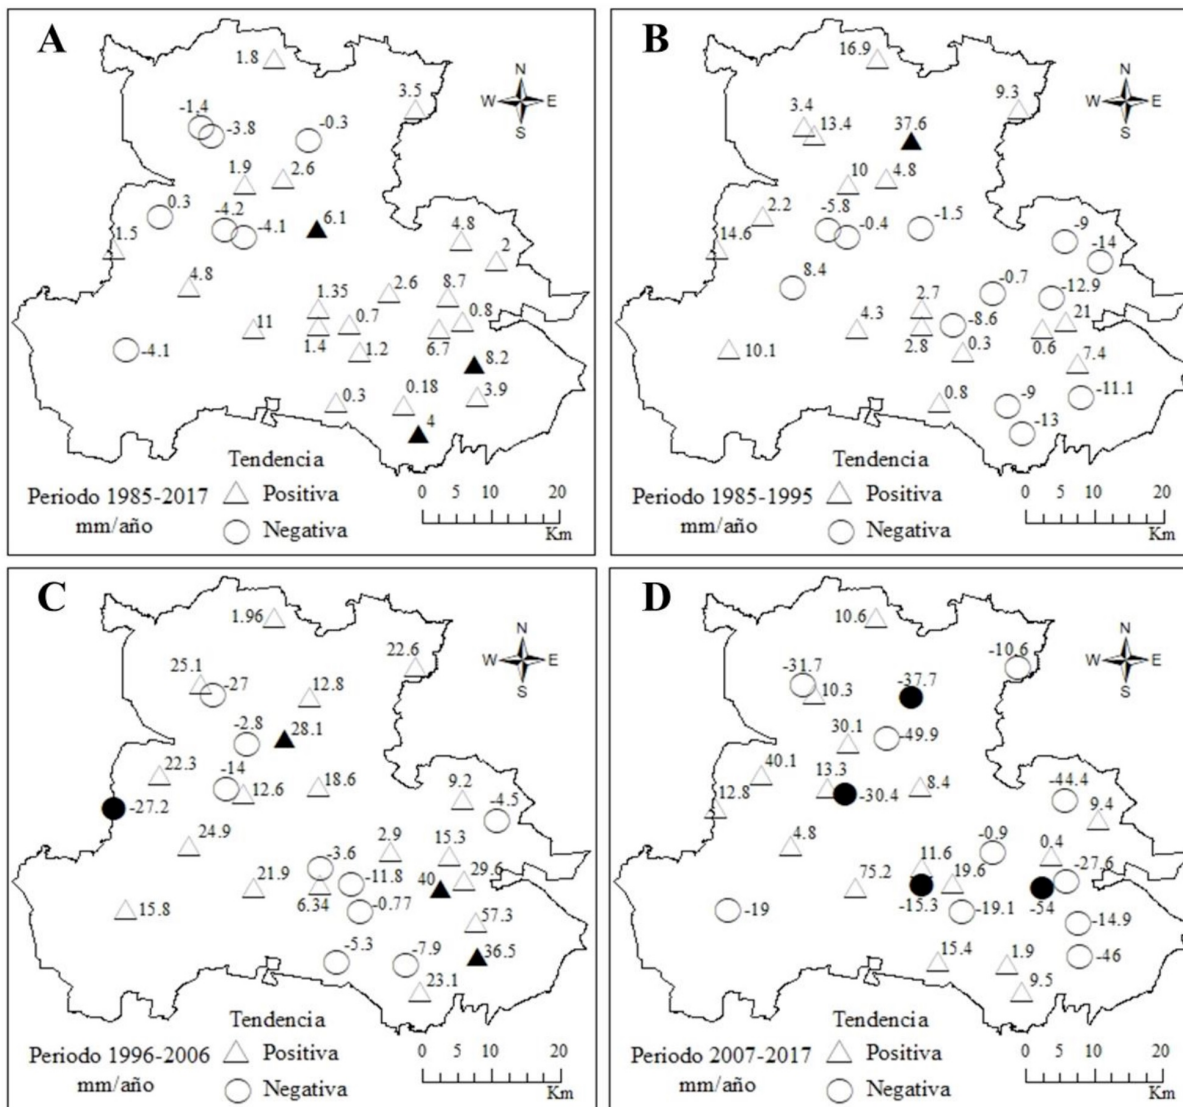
A

1.8
3.5
-1.4
-3.8
-0.3
1.9
2.6
0.3
-4.2
-4.1
6.1
4.8
1.5
2
4.8
2.6
8.7
1.35
0.8
0.7
11
1.4
1.2
6.7
-4.1
8.2
0.3
0.18
3.9
4

N W E S

Tendencia
Periodo 1985-2017 △ Positiva
mm/año ○ Negativa

0 5 10 20
Km

B

16.9
9.3
3.4
13.4
37.6
10
4.8
2.2
-5.8
-0.4
-1.5
14.6
-9
-14
8.4
-0.7
-12.9
2.7
4.3
-8.6
21
2.8
0.3
0.6
10.1
7.4
0.8
-9
-11.1
-13

N W E S

Tendencia
Periodo 1985-1995 △ Positiva
mm/año ○ Negativa

0 5 10 20
Km

C

1.96
22.6
25.1
-27
12.8
-2.8
28.1
22.3
-14
12.6
18.6
9.2
-27.2
-4.5
24.9
2.9
15.3
-3.6
21.9
-11.8
40
29.6
6.34
15.8
-0.77
57.3
-5.3
-7.9
36.5
23.1

N W E S

Tendencia
Periodo 1996-2006 △ Positiva
mm/año ○ Negativa

0 5 10 20
Km

D

10.6
-10.6
-31.7
10.3
-37.7
30.1
-49.9
40.1
13.3
-30.4
8.4
-44.4
12.8
9.4
4.8
-0.9
0.4
11.6
19.6
-27.6
75.2
-15.3
-19.1
-54
-19
-14.9
15.4
1.9
-46
9.5

N W E S

Tendencia
Periodo 2007-2017 △ Positiva
mm/año ○ Negativa

0 5 10 20
Km